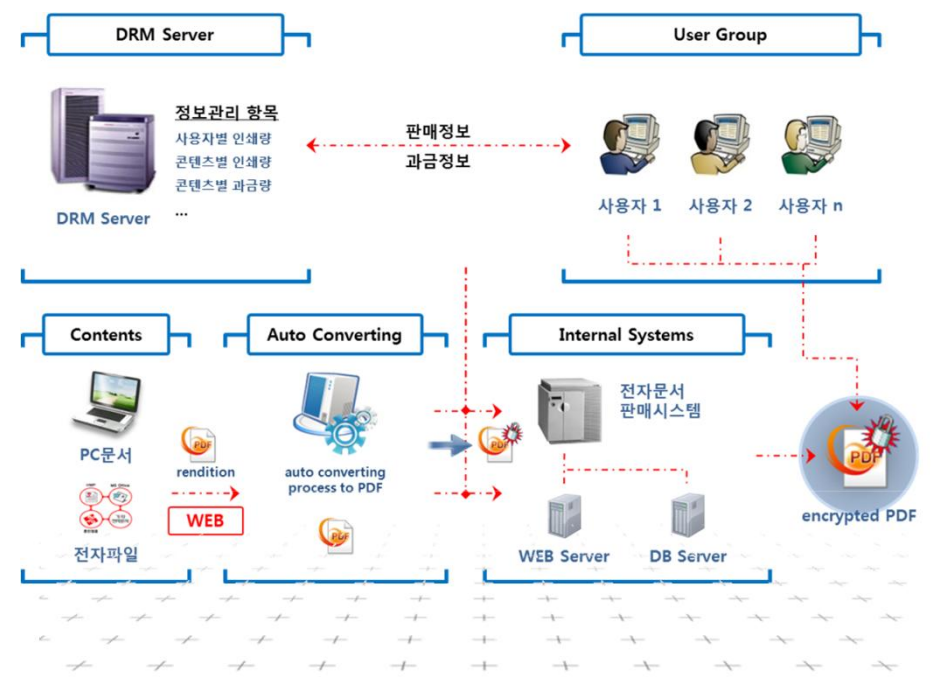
DRM Server

User Group

정보관리 항목
사용자별 인쇄량
콘텐츠별 인쇄량
콘텐츠별 과금량
...

DRM Server

판매정보
과금정보

사용자 1
사용자 2
사용자 n

Contents

Auto Converting

Internal Systems

PC문서

PDF
rendition

WEB

전자파일

auto converting process to PDF

PDF

전자문서
판매시스템

WEB Server

DB Server

PDF

encrypted PDF